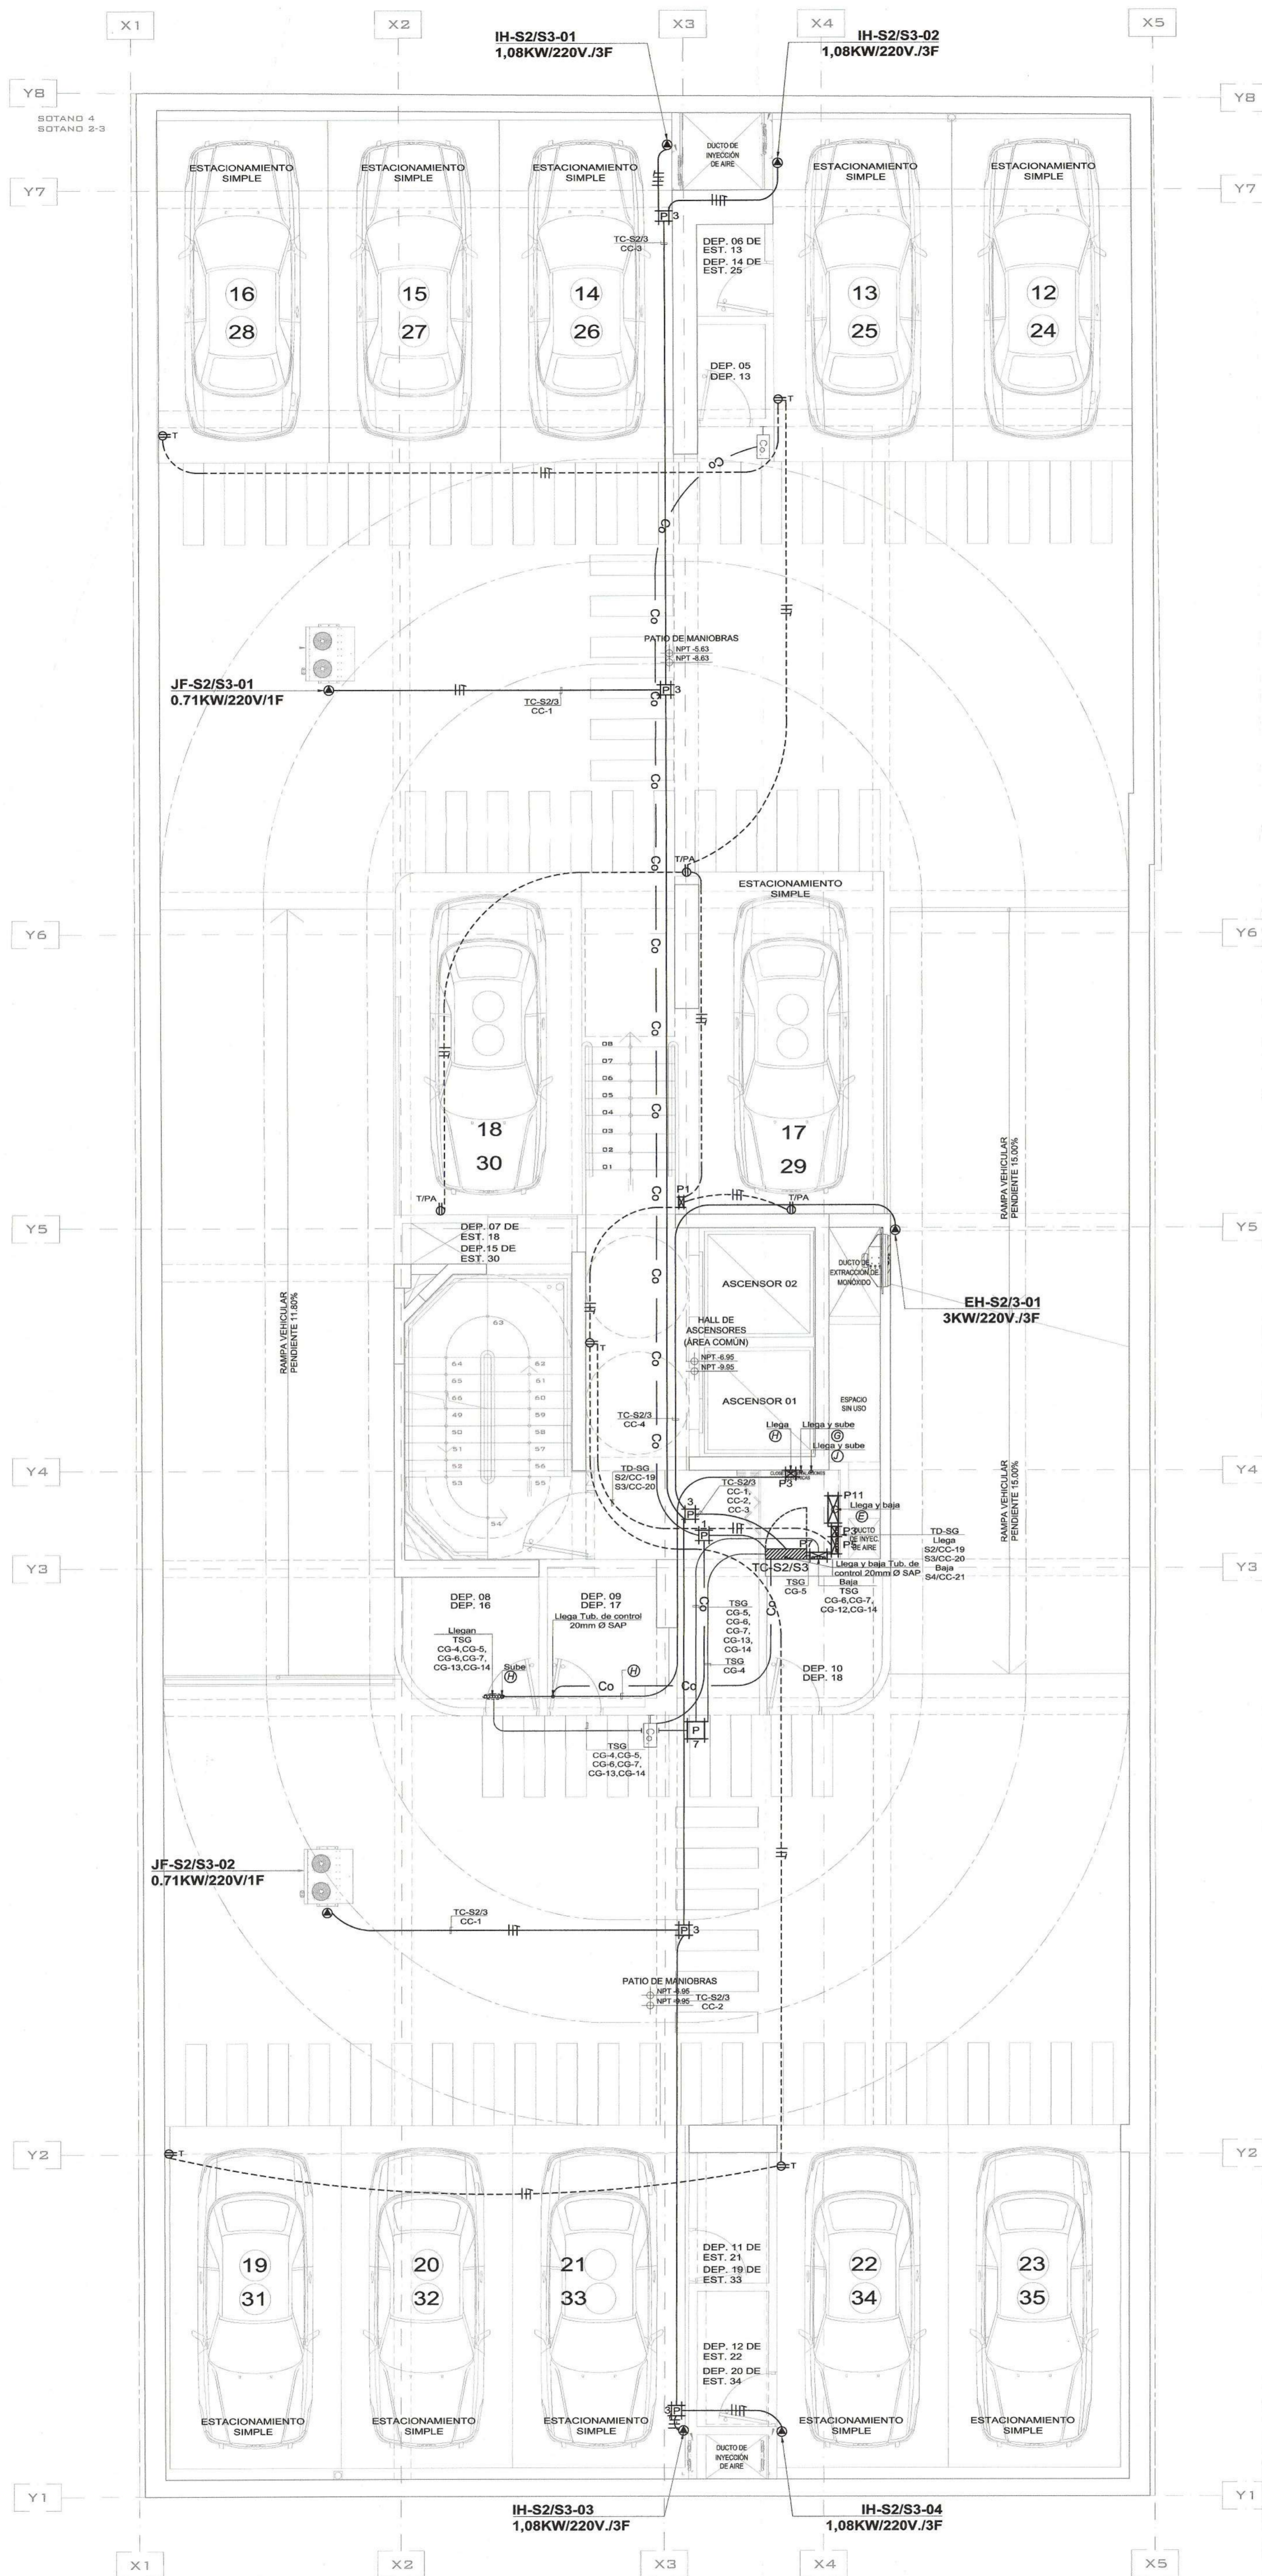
X1 X2 X3 X4 X5

IH-S2/S3-01
1,08KW/220V./3F

IH-S2/S3-02
1,08KW/220V./3F

Y8
SOTANO 4
SOTANO 2-3

Y7

DUCTO DE INYECCIÓN DE AIRE

ESTACIONAMIENTO SIMPLE
ESTACIONAMIENTO SIMPLE
ESTACIONAMIENTO SIMPLE
ESTACIONAMIENTO SIMPLE
ESTACIONAMIENTO SIMPLE

3
TC-S2/3
CC-3

DEP. 06 DE
EST. 13
DEP. 14 DE
EST. 25

16 28
15 27
14 26
13 25
12 24

DEP. 05
DEP. 13

T
T
Co
Co
Co

PATIO DE MANIOBRAS
NPT -5.63
NPT -8.63

JF-S2/S3-01
0.71KW/220V/1F

3
TC-S2/3
CC-1

Co
Co
T/PA
ESTACIONAMIENTO SIMPLE

Y6

Co
Co

08
07
06
05
04
03
02
01

Co
Co

18
30
17
29

RAMPA VEHICULAR
PENDIENTE 15.00%

T/PA
P1
T/PA

Y5

DEP. 07 DE
EST. 18
DEP.15 DE
EST. 30

ASCENSOR 02
DUCTO DE EXTRACCIÓN DE MONÓXIDO

EH-S2/3-01
3KW/220V./3F

RAMPA VEHICULAR
PENDIENTE 11.50%

HALL DE ASCENSORES
(ÁREA COMÚN)
NPT -6.95
NPT -9.95

Co
T
63
64 62
65 61
66 60
49 59
50 58
51 57
52 56
53 55
54

ASCENSOR 01
ESPACIO SIN USO

TC-S2/3
CC-4
Co

Llega
H
Llega y sube
G
Llega y sube
J

Y4

TD-SG
S2/CC-19
S3/CC-20

RAMPA VEHICULAR
PENDIENTE 15.00%

TC-S2/3
CC-1,
CC-2,
CC-3
P3
P11
Llega y baja
E
3
1
P
DUCTO DE INYEC DE AIRE
TD-SG
Llega
S2/CC-19
S3/CC-20
Baja
S4/CC-21

Y3

TC-S2/S3
TSG
CG-5
Llega y baja Tub. de control 20mm Ø SAP
Baja
TSG
CG-6,CG-7,
CG-12,CG-14

DEP. 08
DEP. 16
DEP. 09
DEP. 17
Llega Tub. de control 20mm Ø SAP

Llegan
TSG
CG-4,CG-5,
CG-6,CG-7,
CG-13,CG-14

TSG
CG-5,
CG-6,
CG-7,
CG-13,
CG-14
TSG
CG-4

Co
Co

Sube
H
H
Co
Co

DEP. 10
DEP. 18

P
7
TSG
CG-4,CG-5,
CG-6,CG-7,
CG-13,CG-14

JF-S2/S3-02
0.71KW/220V/1F

TC-S2/3
CC-1
3

PATIO DE MANIOBRAS
NPT -6.95
NPT -9.95
TC-S2/3
CC-2

Y2
T
T

19 31
20 32
21 33
22 34
23 35

DEP. 11 DE
EST. 21
DEP. 19 DE
EST. 33

DEP. 12 DE
EST. 22
DEP. 20 DE
EST. 34

ESTACIONAMIENTO SIMPLE
ESTACIONAMIENTO SIMPLE
ESTACIONAMIENTO SIMPLE
ESTACIONAMIENTO SIMPLE
ESTACIONAMIENTO SIMPLE

3
P
DUCTO DE INYECCIÓN DE AIRE

Y1

IH-S2/S3-03
1,08KW/220V./3F

IH-S2/S3-04
1,08KW/220V./3F

X1 X2 X3 X4 X5